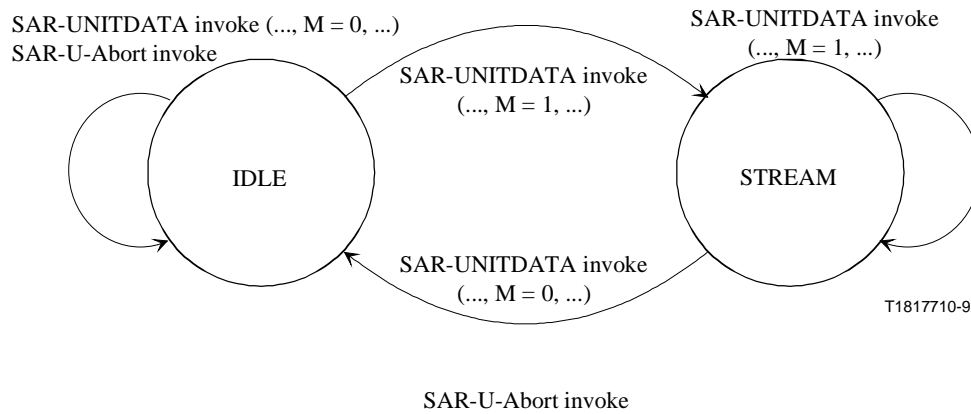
SAR-UNITDATA invoke (..., M = 0, ...)
SAR-U-Abort invoke

SAR-UNITDATA invoke (..., M = 1, ...)

SAR-UNITDATA invoke (..., M = 1, ...)

IDLE

STREAM

SAR-UNITDATA invoke (..., M = 0, ...)

T1817710-9

SAR-U-Abort invoke